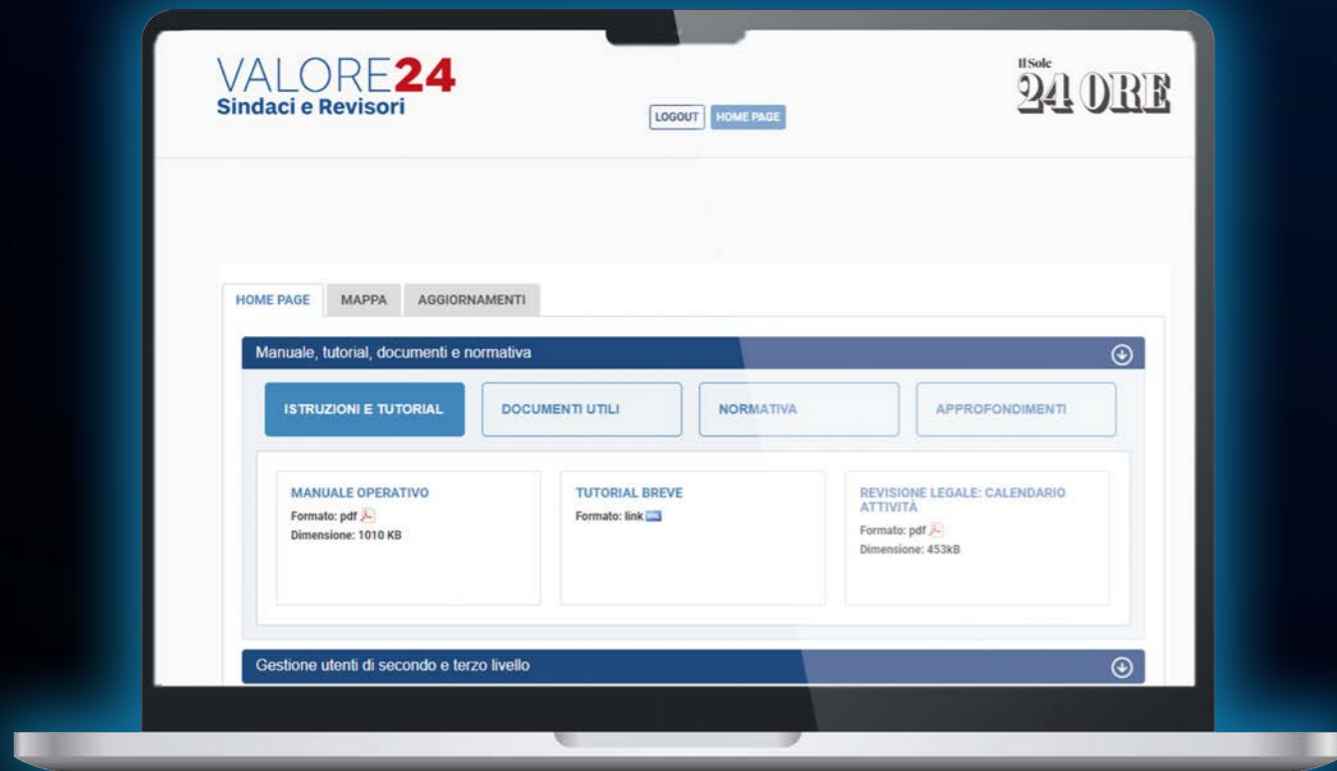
VALORE24
Sindaci e Revisori

LOGOUT HOME PAGE

Il Sole
24 ORE

HOME PAGE MAPPA AGGIORNAMENTI

Manuale, tutorial, documenti e normativa

ISTRUZIONI E TUTORIAL DOCUMENTI UTILI NORMATIVA APPROFONDIMENTI

MANUALE OPERATIVO
Formato: pdf
Dimensione: 1010 KB

TUTORIAL BREVE
Formato: link

REVISIONE LEGALE: CALENDARIO ATTIVITÀ
Formato: pdf
Dimensione: 453kB

Gestione utenti di secondo e terzo livello